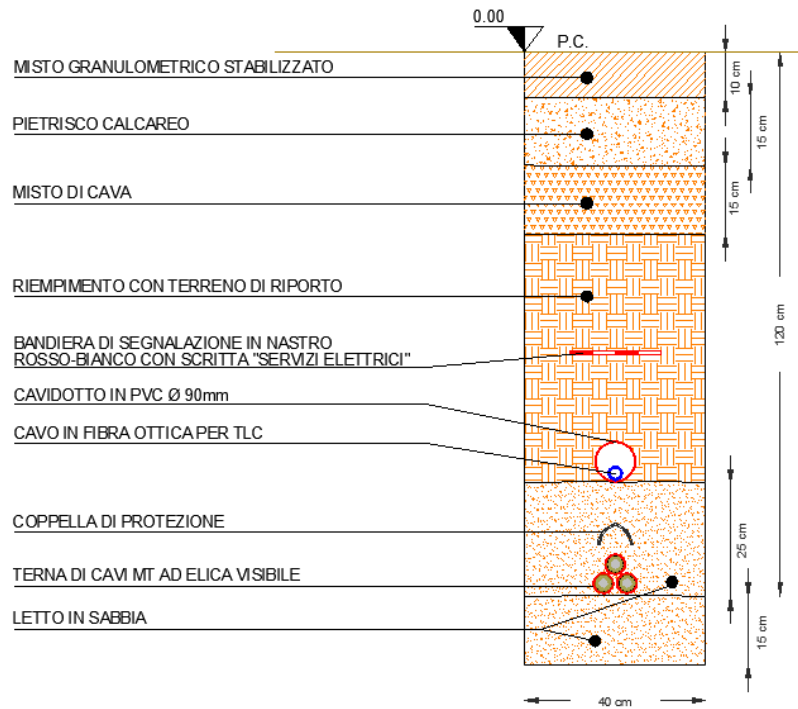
0.00

P.C.

MISTO GRANULOMETRICO STABILIZZATO

PIETRISCO CALCAREO

MISTO DI CAVA

RIEMPIMENTO CON TERRENO DI RIPORTO

BANDIERA DI SEGNALAZIONE IN NASTRO ROSSO-BIANCO CON SCRITTA "SERVIZI ELETTRICI"

CAVIDOTTO IN PVC Ø 90mm

CAVO IN FIBRA OTTICA PER TLC

COPPELLA DI PROTEZIONE

TERNA DI CAVI MT AD ELICA VISIBILE

LETTO IN SABBIA

10 cm

15 cm

15 cm

120 cm

25 cm

15 cm

40 cm